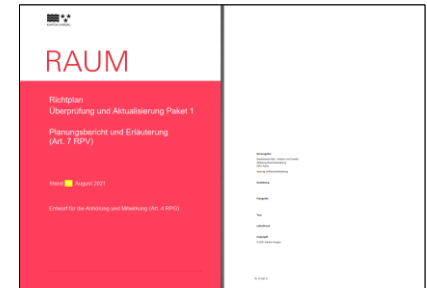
KANTON AARGAU

RAUM

Richtplan
Überprüfung und Aktualisierung Paket 1

Planungsbericht und Erläuterung
(Art. 7 RPV)

Stand: August 2021

Entwurf für die Anhörung und Mitwirkung (Art. 4 RPG)

Herausgeber
Departement Bau, Verkehr und Umwelt
Abteilung Raumentwicklung
5001 Aarau
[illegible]

Redaktion

Fotografie

Titel

Gestaltung

Copyright
© 2021 Kanton Aargau

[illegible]